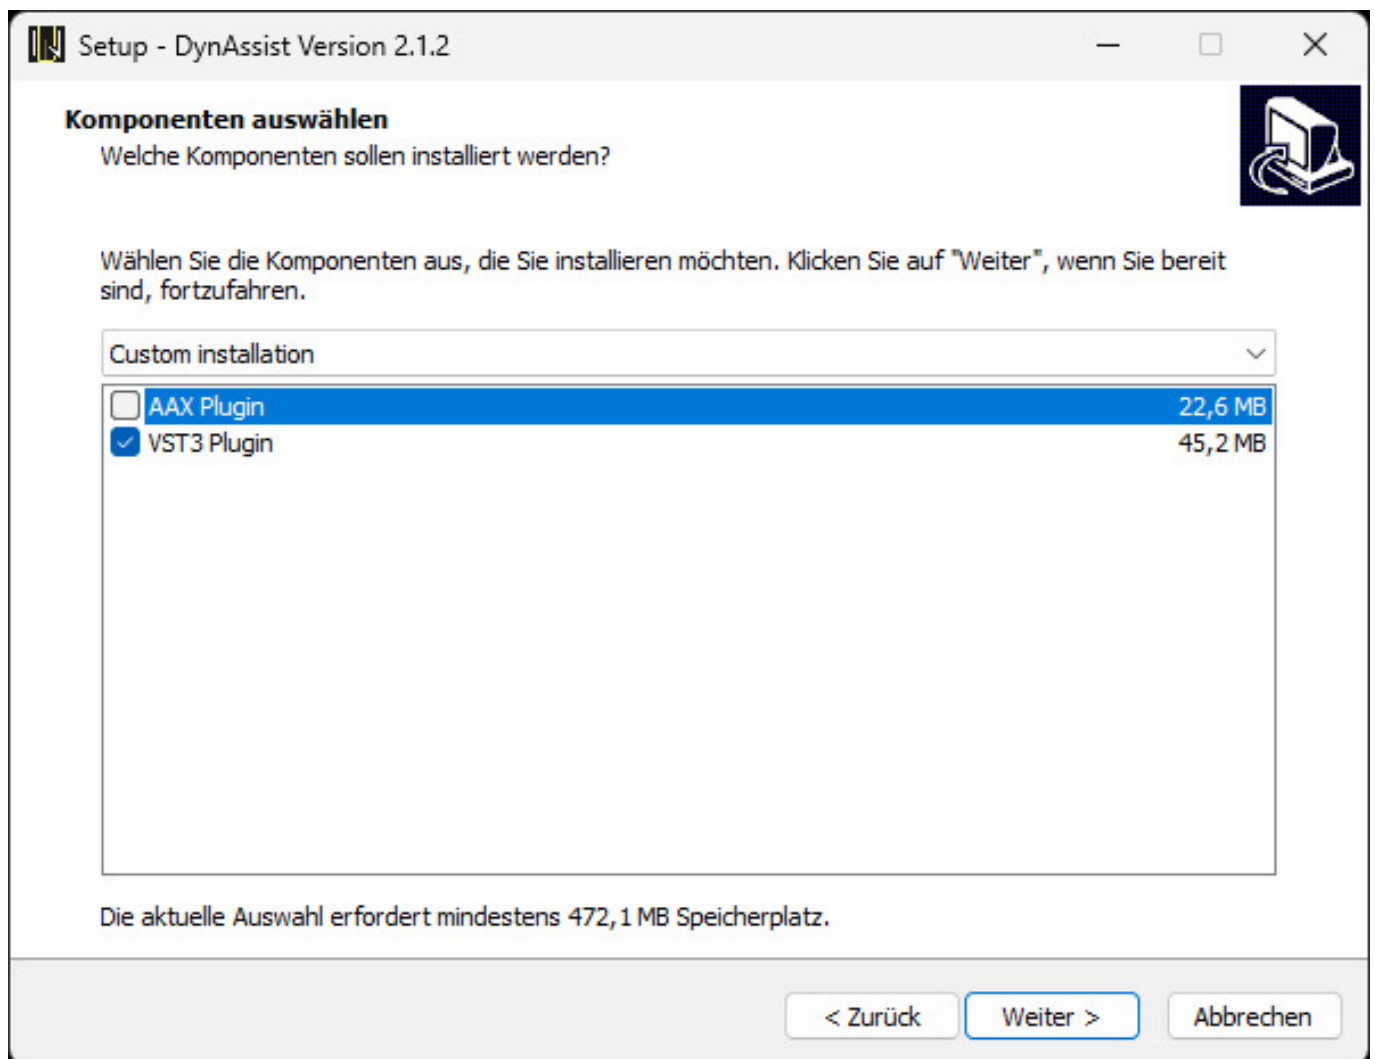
Setup - DynAssist Version 2.1.2

Komponenten auswählen
Welche Komponenten sollen installiert werden?

Wählen Sie die Komponenten aus, die Sie installieren möchten. Klicken Sie auf "Weiter", wenn Sie bereit sind, fortzufahren.

Custom installation

AAX Plugin 22,6 MB
VST3 Plugin 45,2 MB

Die aktuelle Auswahl erfordert mindestens 472,1 MB Speicherplatz.

< Zurück
Weiter >
Abbrechen